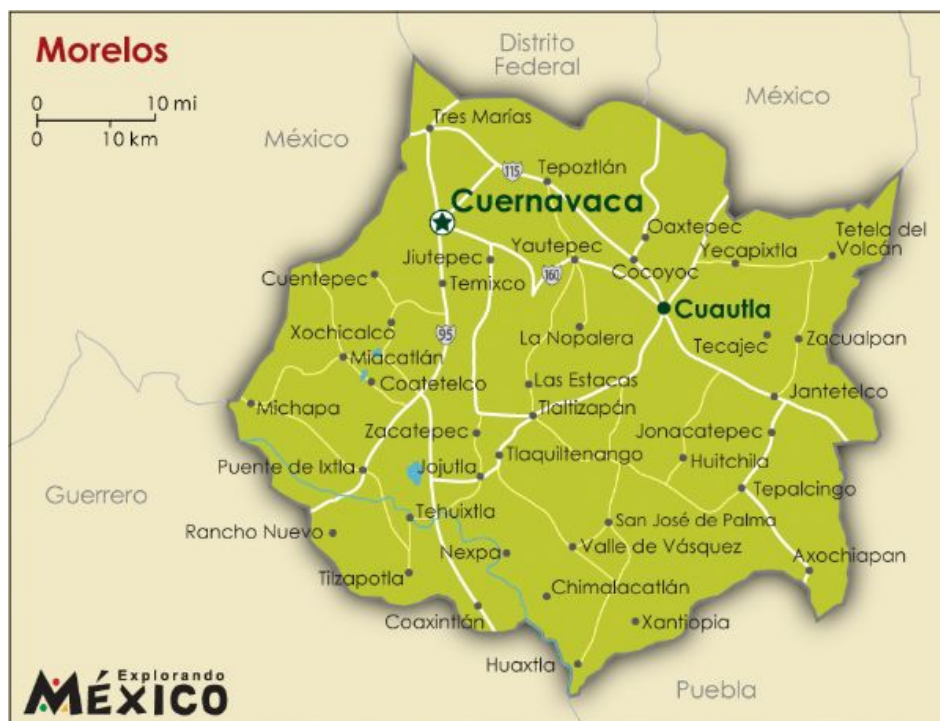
Morelos

0 10 mi
0 10 km

Distrito Federal

México

México

Tres Marías

115

Tepoztlán

Cuernavaca

Oaxtepec

Tetela del Volcán

Yautepec

Yecapixtla

Jiutepec

Cuentepec

160

Temixco

Cocoyoc

Cuautla

95

Xochicalco

La Nopalera

Tecajec

Zacualpan

Miacatlán

Coatetelco

Las Estacas

Jantetelco

Michapa

Tlaltizapán

Zacatepec

Jonacatepec

Puente de Ixtla

Jojutla

Tlaquiltenango

Huitchila

Guerrero

Tepalcingo

Tehuixtla

San José de Palma

Rancho Nuevo

Nexpa

Valle de Vásquez

Axochiapan

Tilzapotla

Chimalacatlán

Coaxintlán

Xantiopia

Huaxtla

Puebla

Explorando MÉXICO